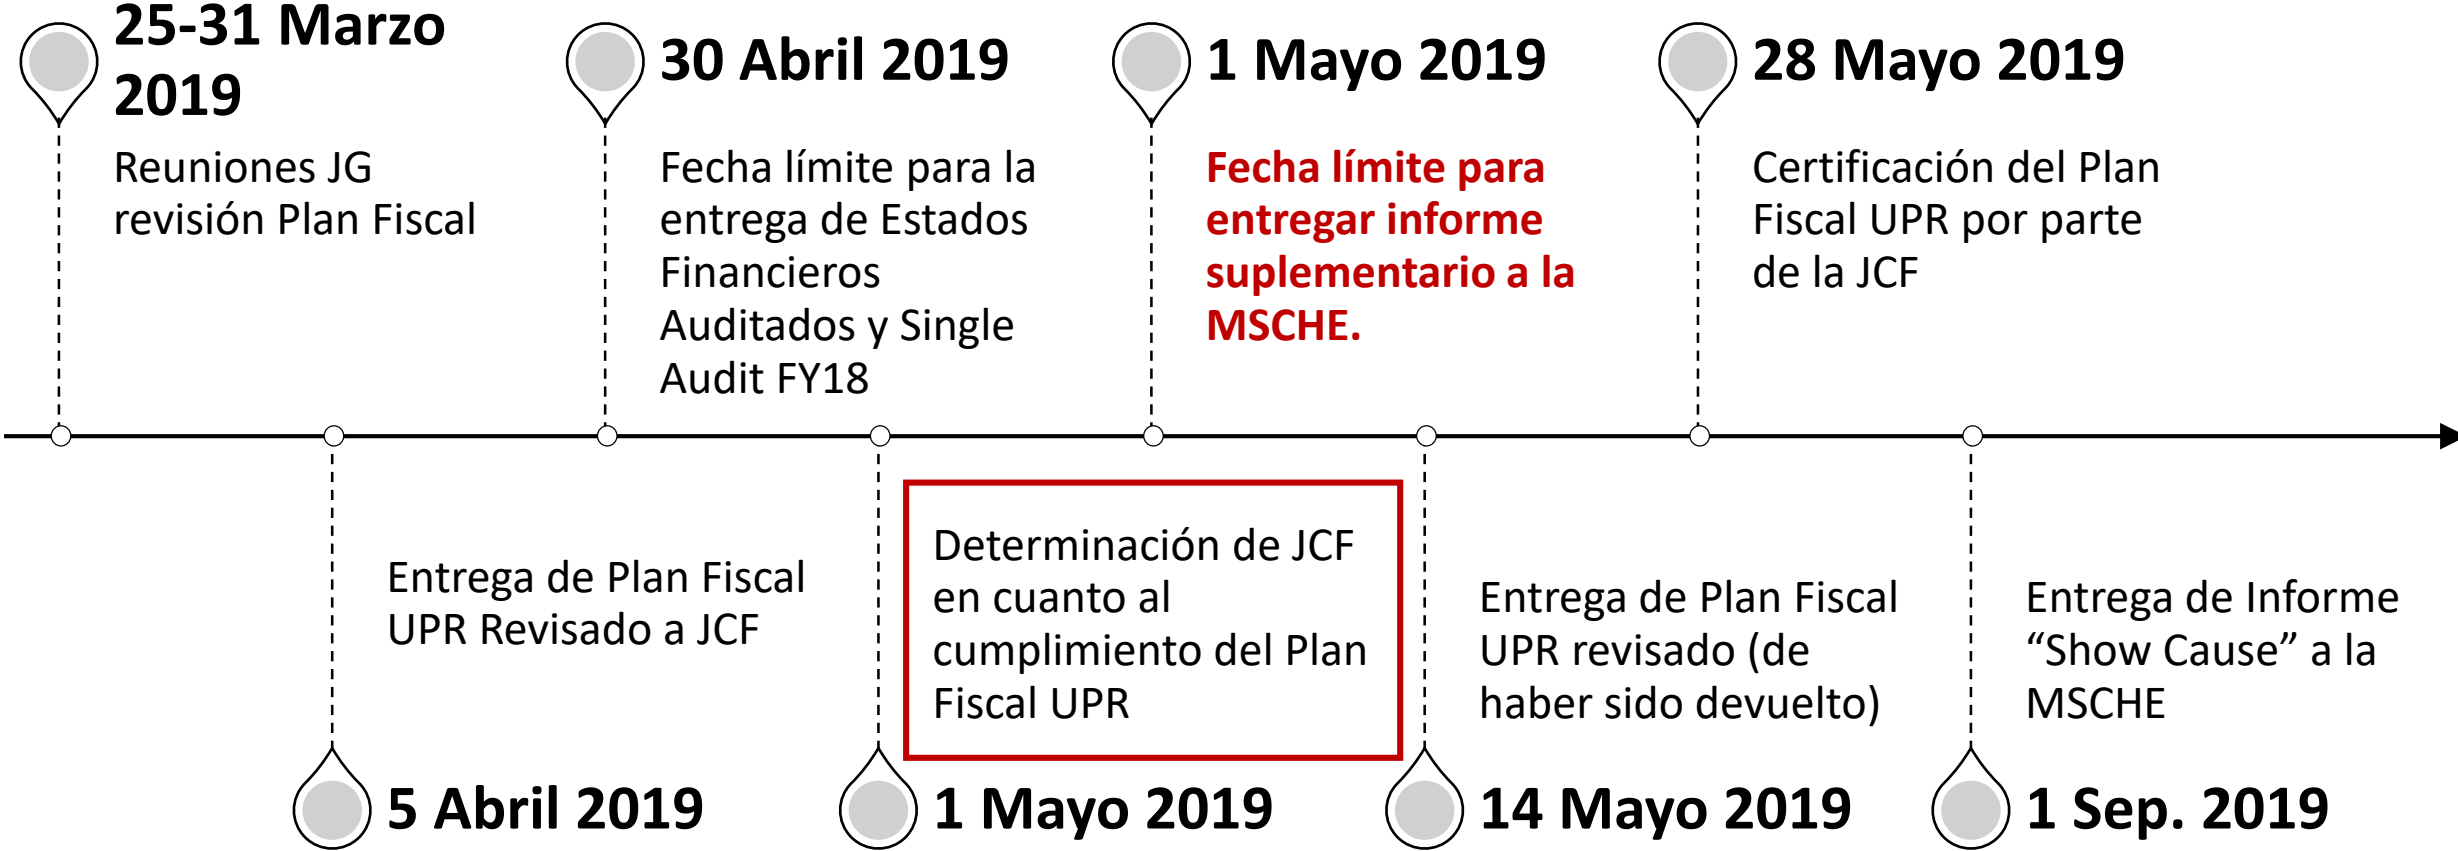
25-31 Marzo 2019

Reuniones JG revisión Plan Fiscal

30 Abril 2019

Fecha límite para la entrega de Estados Financieros Auditados y Single Audit FY18

1 Mayo 2019

Fecha límite para entregar informe suplementario a la MSCHE.

28 Mayo 2019

Certificación del Plan Fiscal UPR por parte de la JCF

Entrega de Plan Fiscal UPR Revisado a JCF

5 Abril 2019

Determinación de JCF en cuanto al cumplimiento del Plan Fiscal UPR

1 Mayo 2019

Entrega de Plan Fiscal UPR revisado (de haber sido devuelto)

14 Mayo 2019

Entrega de Informe “Show Cause” a la MSCHE

1 Sep. 2019